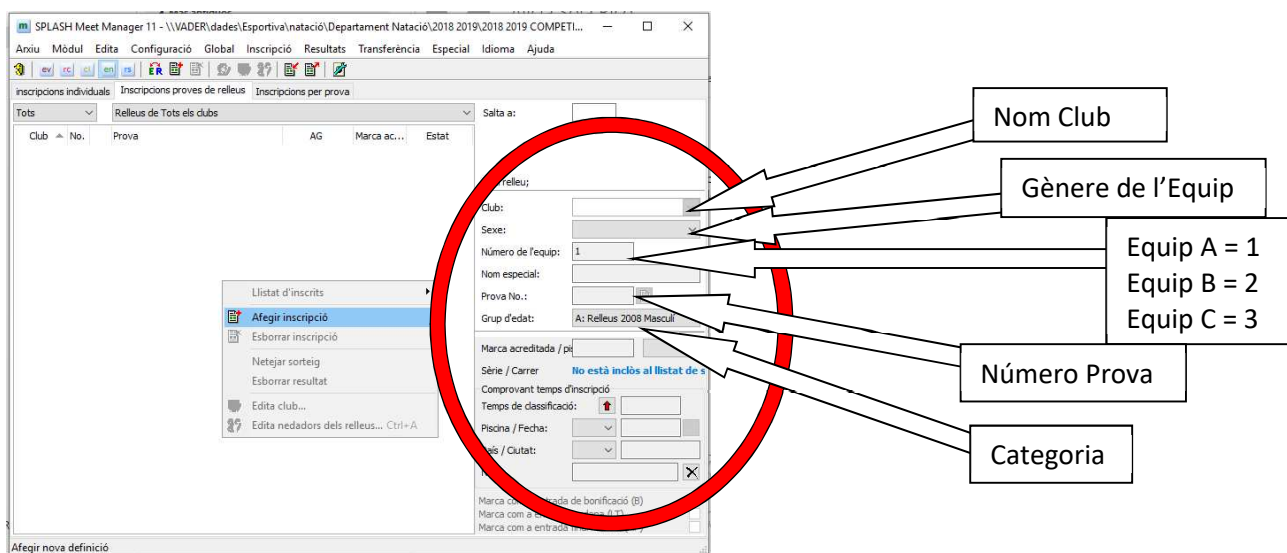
SPLASH Meet Manager 11 - \\VADER\dades\Esportiva\natació\Departament Natació\2018 2019\2018 2019 COMPETI...

Arxiu Mòdul Edita Configuració Global Inscripció Resultats Transferència Especial Idioma Ajuda

ev rc cl en rs

inscripcions individuals Inscripcions proves de relleus Inscripcions per prova

Tots Relleus de Tots els clubs

Salta a:

Club No. Prova AG Marca ac... Estat

relleu;

Club:

Sexe:

Número de l'equip: 1

Nom especial:

Prova No.:

Grup d'edat: A: Relleus 2008 Masculí

Marca acreditada / pi

Sèrie / Carrer No està inclòs al llistat de s

Comprovant temps d'inscripció

Temps de classificació:

Piscina / Fecha:

País / Ciutat:

Marca com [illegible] de bonificació (B)

Marca com a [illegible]

Marca com a entrada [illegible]

Llistat d'inscrits

Afegir inscripció

Esborrar inscripció

Netejar sorteig

Esborrar resultat

Edita club...

Edita nedadors dels relleus... Ctrl+A

Afegir nova definició

Nom Club

Gènere de l'Equip

Equip A = 1
Equip B = 2
Equip C = 3

Número Prova

Categoria